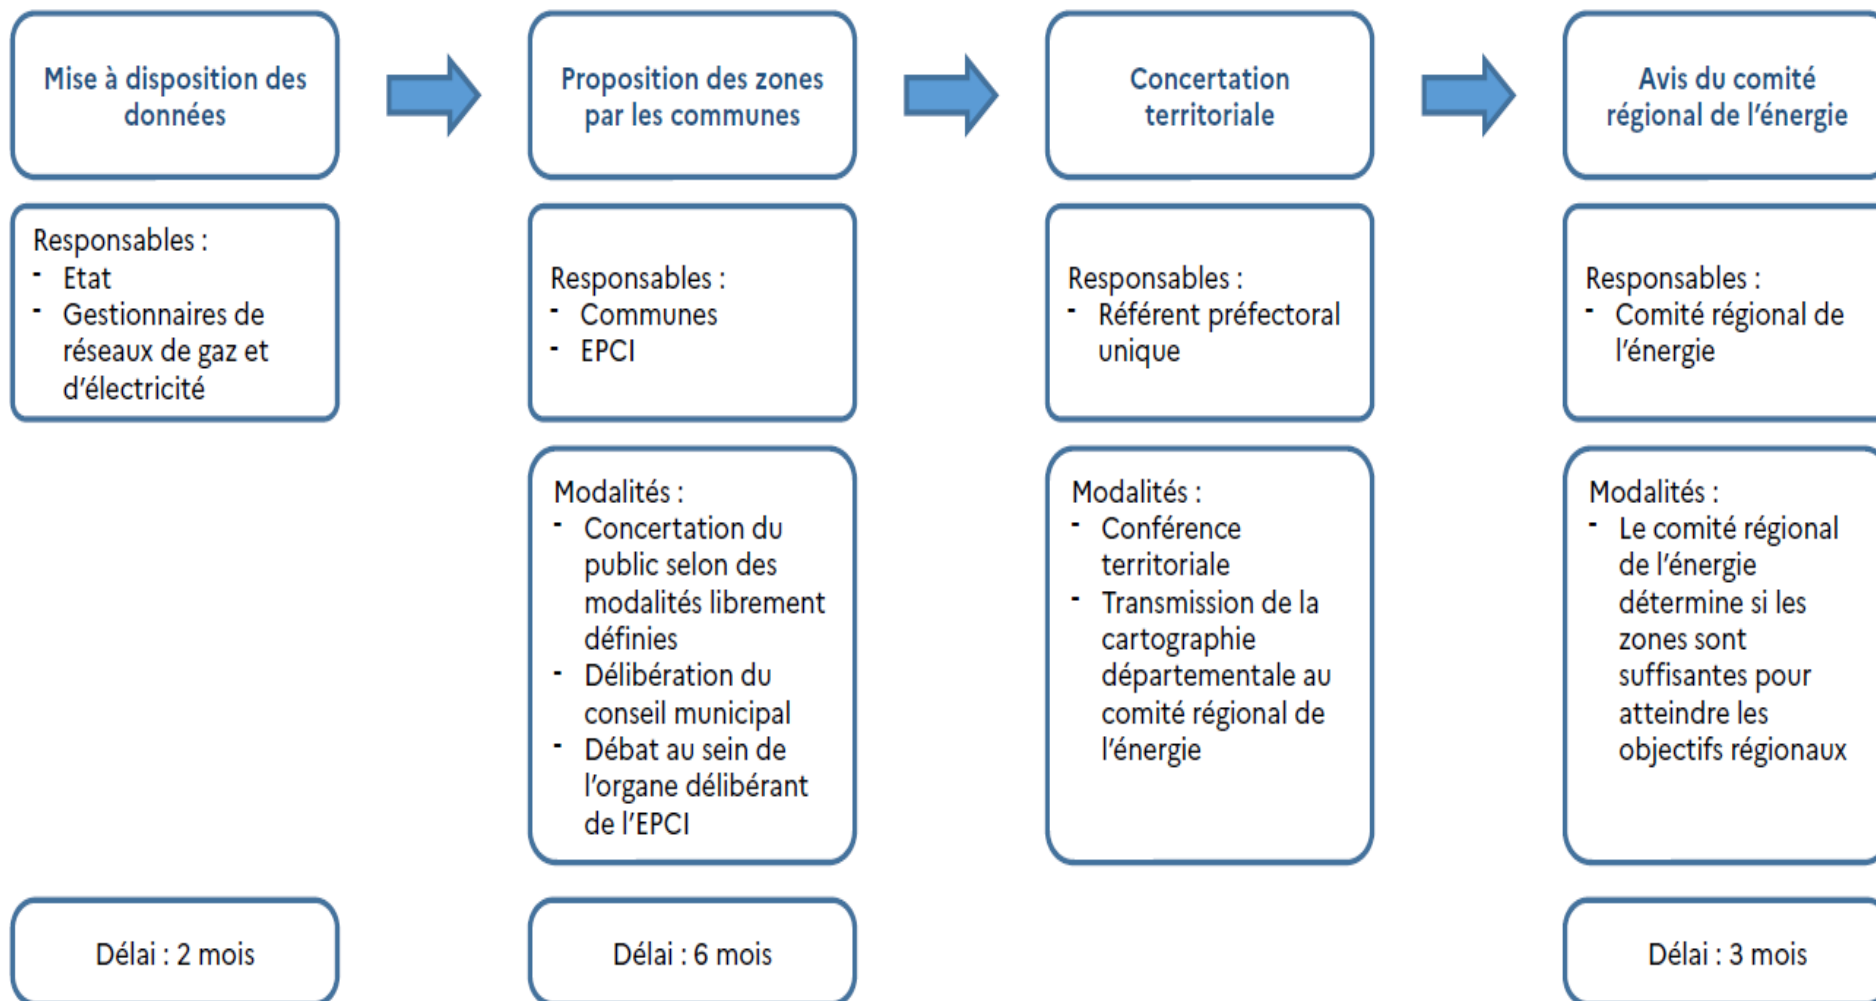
Mise à disposition des données

Responsables :
- Etat
- Gestionnaires de réseaux de gaz et d'électricité

Délai : 2 mois

Proposition des zones par les communes

Responsables :
- Communes
- EPCI

Modalités :
- Concertation du public selon des modalités librement définies
- Délibération du conseil municipal
- Débat au sein de l'organe délibérant de l'EPCI

Délai : 6 mois

Concertation territoriale

Responsables :
- Référent préfectoral unique

Modalités :
- Conférence territoriale
- Transmission de la cartographie départementale au comité régional de l'énergie

Avis du comité régional de l'énergie

Responsables :
- Comité régional de l'énergie

Modalités :
- Le comité régional de l'énergie détermine si les zones sont suffisantes pour atteindre les objectifs régionaux

Délai : 3 mois